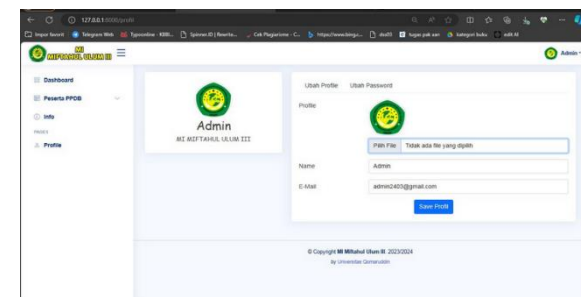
127.0.0.1:8000/profil

Impor favorit Telegram Web Typeonline - KBBI... Spinner.ID | Rewrite... Cek Plagiarisme - C... https://www.bing.c... dwd3 tugas pak wan kategori buku edit AI

MI MIFTAHUL ULUM III

Admin

Dashboard

Peserta PPDB

Info

PAGES

Profile

Admin

MI MIFTAHUL ULUM III

Ubah Profile Ubah Password

Profile

Pilih File Tidak ada file yang dipilih

Name Admin

E-Mail admin2403@gmail.com

Save Profil

© Copyright MI Miftahul Ulum III 2023/2024

by Universitas Qomaruddin